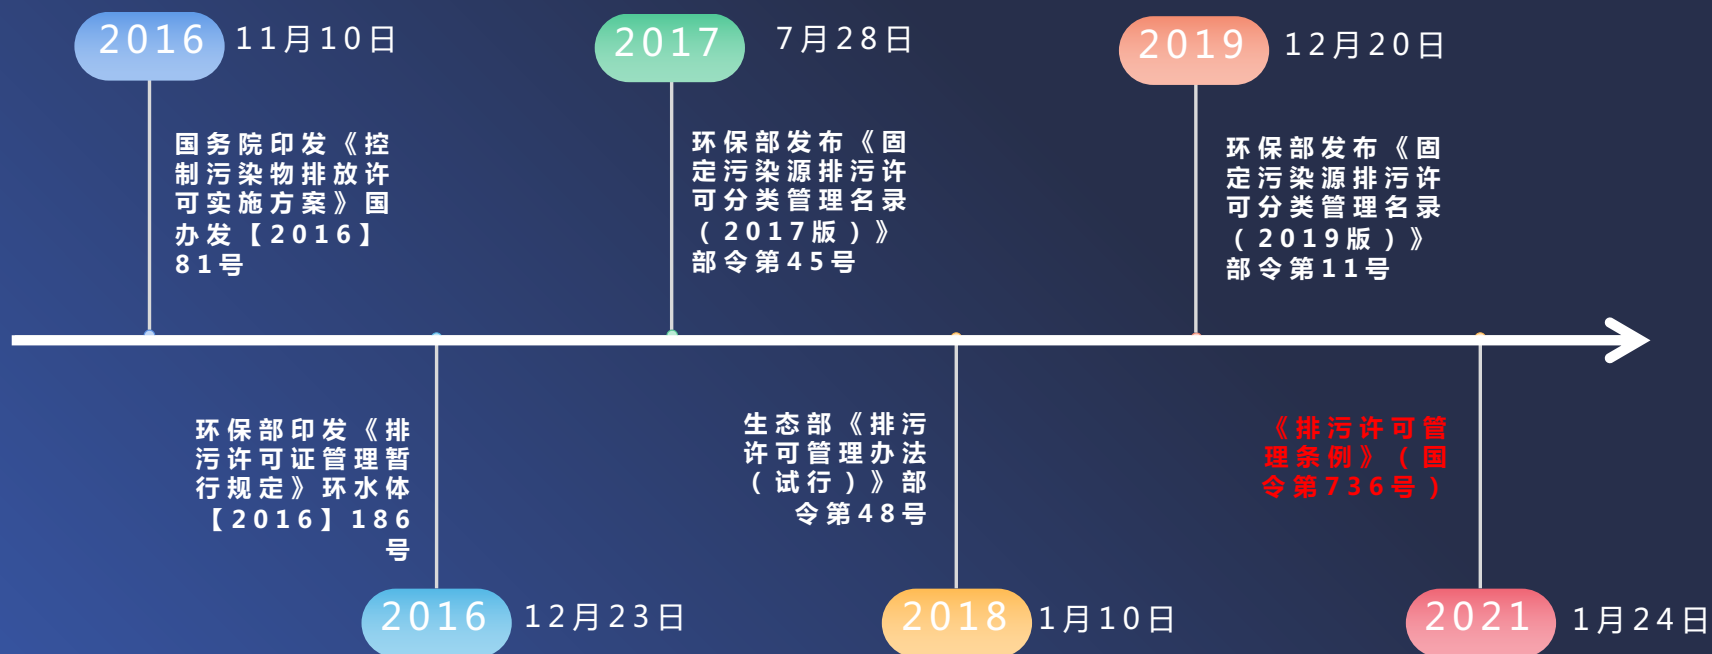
2016 11月10日

国务院印发《控制污染物排放许可实施方案》国办发【2016】81号

2017 7月28日

环保部发布《固定污染源排污许可分类管理名录(2017版)》部令第45号

2019 12月20日

环保部发布《固定污染源排污许可分类管理名录(2019版)》部令第11号

环保部印发《排污许可证管理暂行规定》环水体【2016】186号

2016 12月23日

生态部《排污许可管理办法(试行)》部令第48号

2018 1月10日

《排污许可管理条例》(国令第736号)

2021 1月24日